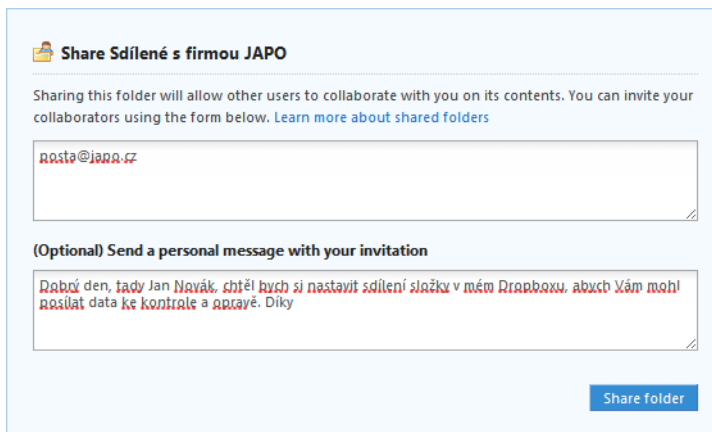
Share Sdílené s firmou JAPO

Sharing this folder will allow other users to collaborate with you on its contents. You can invite your collaborators using the form below. Learn more about shared folders

posta@japo.cz

(Optional) Send a personal message with your invitation

Dobrý den, tady Jan Novák, chtěl bych si nastavit sdílení složky v mém Dropboxu, abych Vám mohl posílat data ke kontrole a opravě. Díky

Share folder